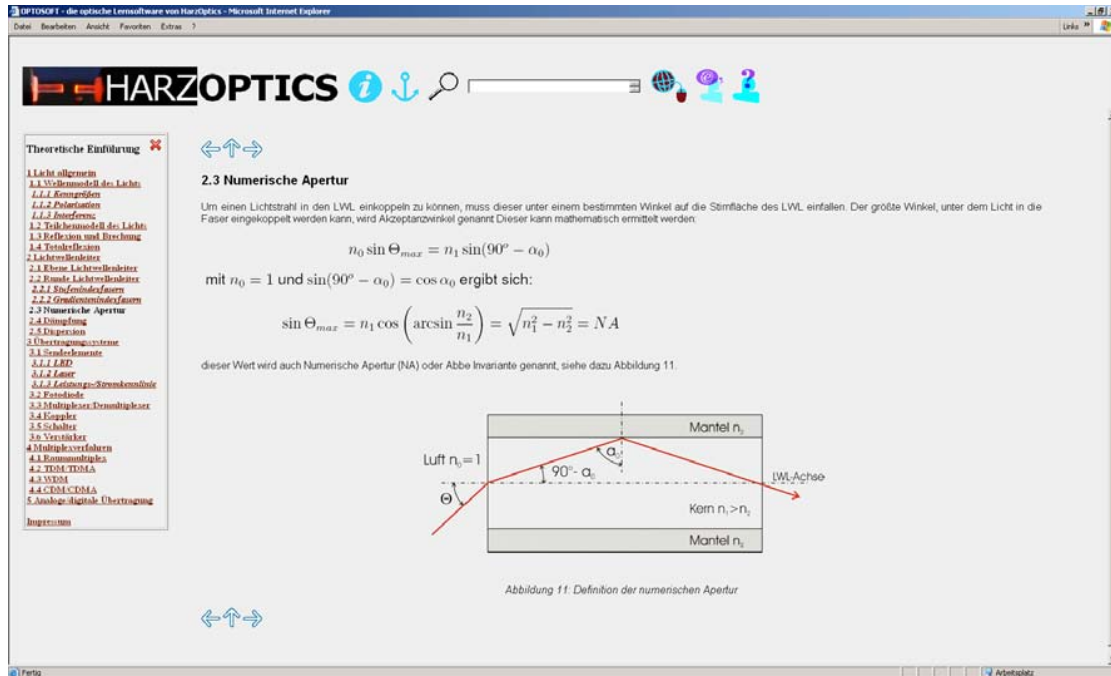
OPTOSOFT - die optische Lernsoftware von HarzOptics - Microsoft Internet Explorer

Datei Bearbeiten Ansicht Favoriten Extras ?

Links »

HARZOPTICS

Theoretische Einführung

1 Licht allgemein
1.1 Wellenmodell des Lichts
1.1.1 Kenngrößen
1.1.2 Polarisation
1.1.3 Interferenz
1.2 Teilchenmodell des Lichts
1.3 Reflexion und Brechung
1.4 Totalreflexion
2 Lichtwellenleiter
2.1 Ebene Lichtwellenleiter
2.2 Runde Lichtwellenleiter
2.2.1 Stufenindexfasern
2.2.2 Gradientenindexfasern
2.3 Numerische Apertur
2.4 Dämpfung
2.5 Dispersion
3 Übertragungssysteme
3.1 Sendeelemente
3.1.1 LED
3.1.2 Laser
3.1.3 Leistungs-/Stromkennlinie
3.2 Fotodiode
3.3 Multiplexer/Demultiplexer
3.4 Koppler
3.5 Schalter
3.6 Verstärker
4 Multiplexverfahren
4.1 Raummultiplex
4.2 TDM/TDMA
4.3 WDM
4.4 CDM/CDMA
5 Analoge/digitale Übertragung

Impressum

2.3 Numerische Apertur

Um einen Lichtstrahl in den LWL einkoppeln zu können, muss dieser unter einem bestimmten Winkel auf die Stirnfläche des LWL einfallen. Der größte Winkel, unter dem Licht in die Faser eingekoppelt werden kann, wird Akzeptanzwinkel genannt Dieser kann mathematisch ermittelt werden:

$n_0 \sin \Theta_{max} = n_1 \sin(90^o - \alpha_0)$

mit $n_0 = 1$ und $\sin(90^o - \alpha_0) = \cos \alpha_0$ ergibt sich:

$\sin \Theta_{max} = n_1 \cos\left(\arcsin \frac{n_2}{n_1}\right) = \sqrt{n_1^2 - n_2^2} = NA$

dieser Wert wird auch Numerische Apertur (NA) oder Abbe Invariante genannt, siehe dazu Abbildung 11.

Mantel $n_2$
Luft $n_0=1$
$\alpha_0$
$90^o - \alpha_0$
LWL-Achse
$\Theta$
Kern $n_1>n_2$
Mantel $n_2$

Abbildung 11: Definition der numerischen Apertur

Fertig
Arbeitsplatz